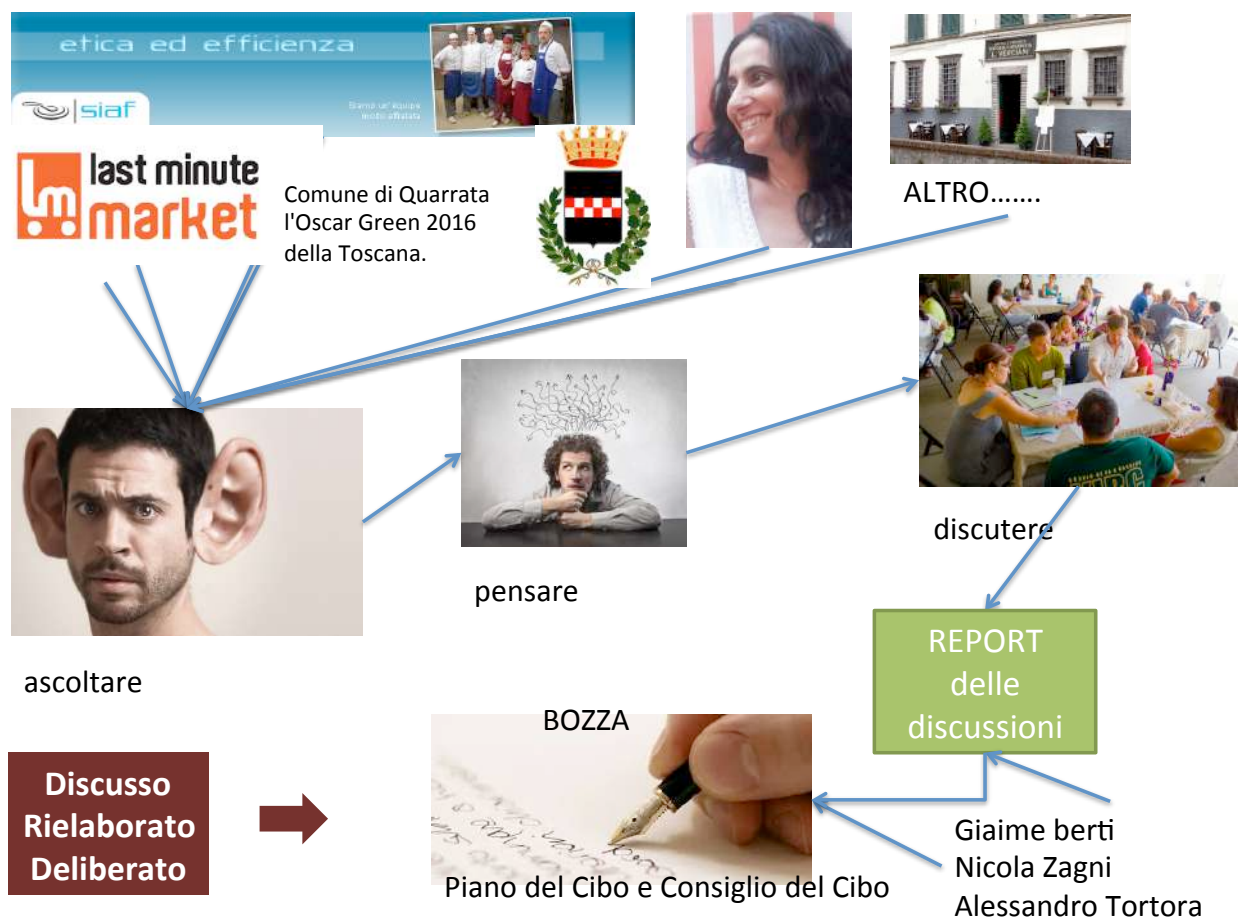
etica ed efficienza

siaf

Siamo un'équipe molto affiatata

last minute market

Comune di Quarrata l'Oscar Green 2016 della Toscana.

ALTRO…….

ascoltare

pensare

discutere

REPORT delle discussioni

BOZZA

Discusso Rielaborato Deliberato

Piano del Cibo e Consiglio del Cibo

Giaime berti
Nicola Zagni
Alessandro Tortora